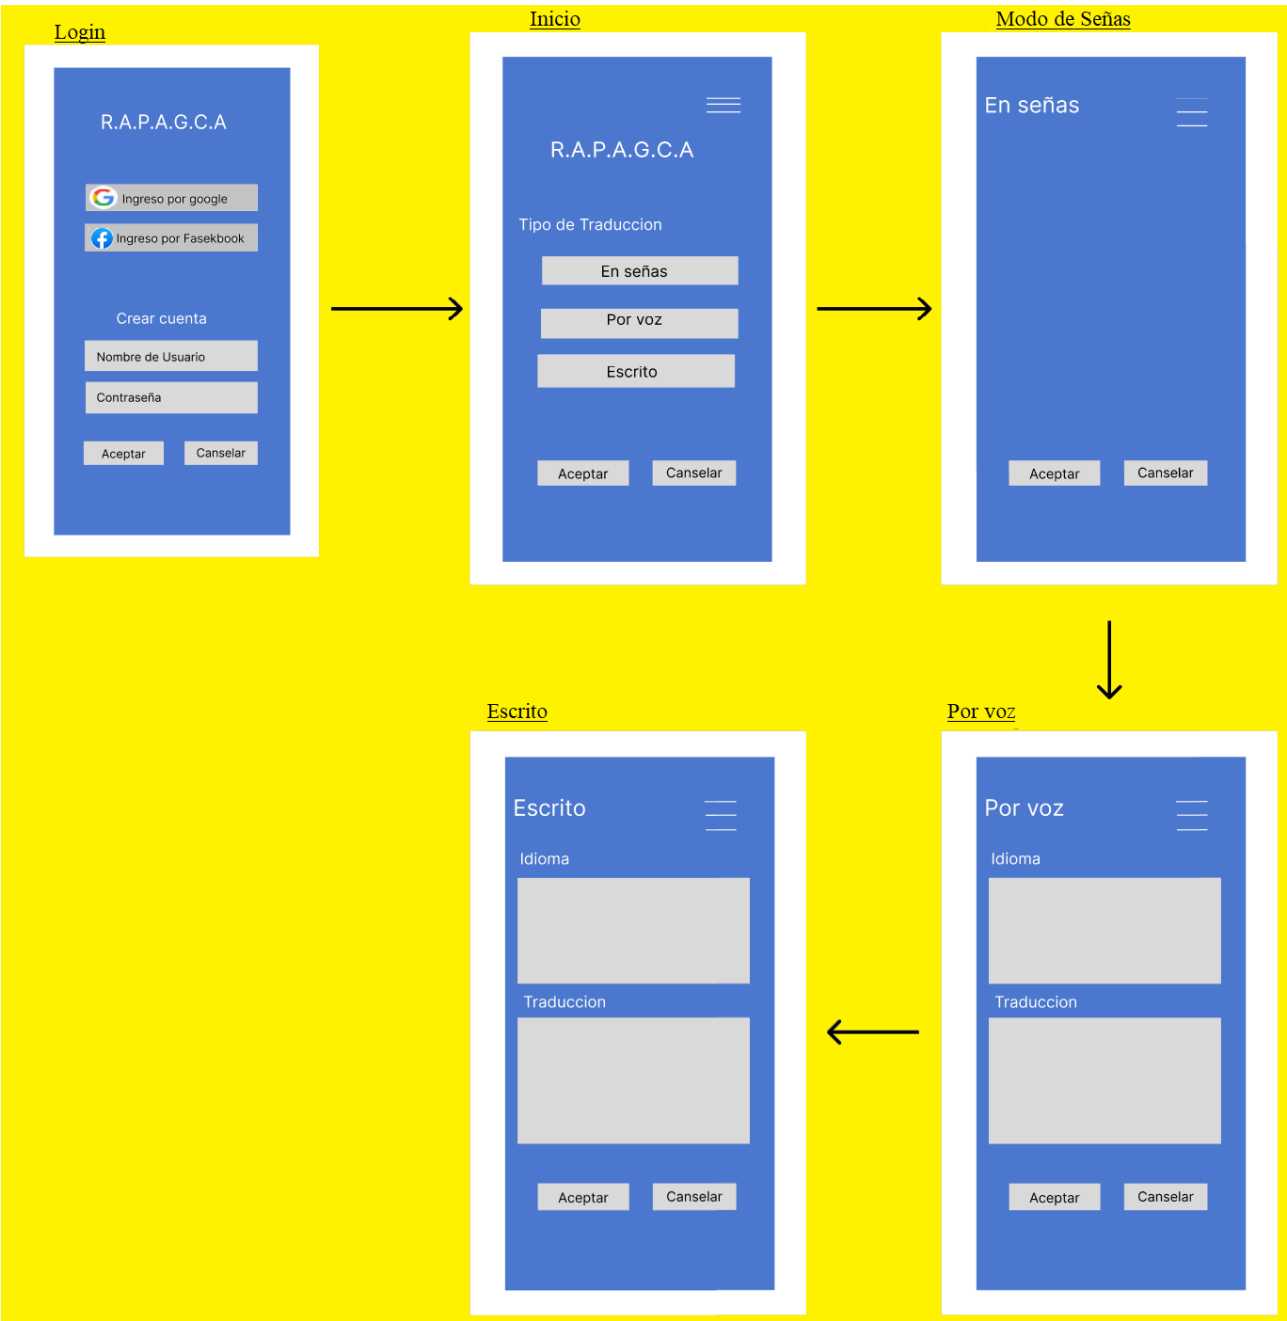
Login

R.A.P.A.G.C.A

Ingreso por google

Ingreso por Fasekbook

Crear cuenta

Nombre de Usuario

Contraseña

Aceptar

Canselar

Inicio

R.A.P.A.G.C.A

Tipo de Traduccion

En señas

Por voz

Escrito

Aceptar

Canselar

Modo de Señas

En señas

Aceptar

Canselar

Escrito

Escrito

Idioma

Traduccion

Aceptar

Canselar

Por voz

Por voz

Idioma

Traduccion

Aceptar

Canselar